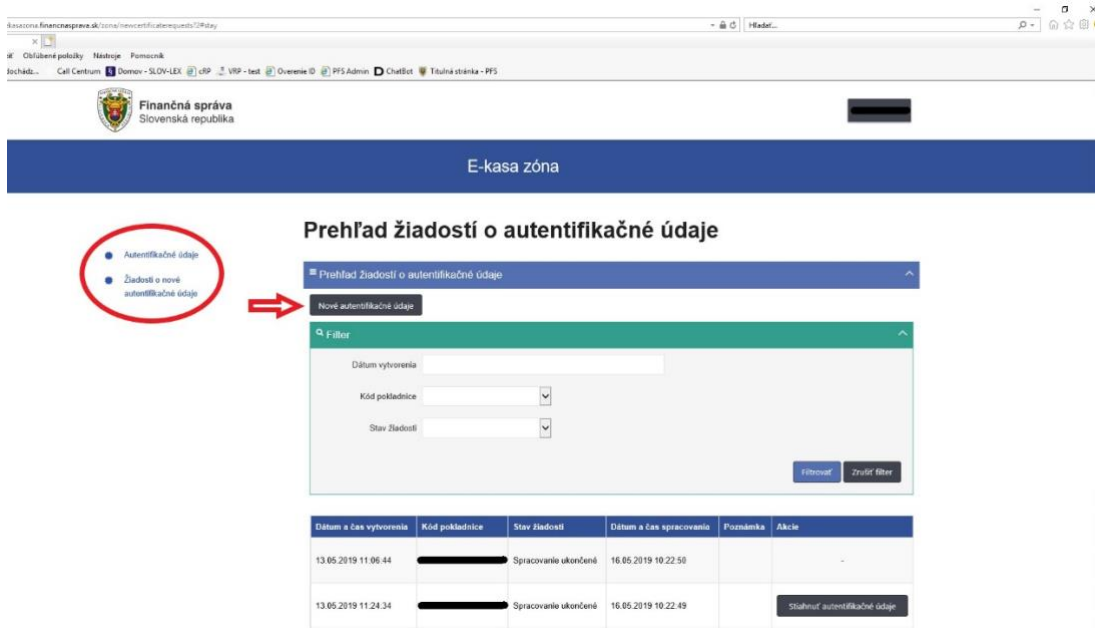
kasazona.financnasprava.sk/zona/newcertificaterequests?2#stay
Hľadať...
ť Obľúbené položky Nástroje Pomocník
Dochádz... Call Centrum Domov - SLOV-LEX cRP VRP - test Overenie ID PFS Admin ChatBot Titulná stránka - PFS

Finančná správa
Slovenská republika

E-kasa zóna

Autentifikačné údaje
Žiadosti o nové autentifikačné údaje

Prehľad žiadostí o autentifikačné údaje

Prehľad žiadostí o autentifikačné údaje

Nové autentifikačné údaje

Filter

Dátum vytvorenia
Kód pokladnice
Stav žiadosti

Filtrovať
Zrušiť filter

| Dátum a čas vytvorenia | Kód pokladnice | Stav žiadosti | Dátum a čas spracovania | Poznámka | Akcie |
|---|---|---|---|---|---|
| 13.05.2019 11:06:44 | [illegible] | Spracovanie ukončené | 16.05.2019 10:22:50 | | - |
| 13.05.2019 11:24:34 | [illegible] | Spracovanie ukončené | 16.05.2019 10:22:49 | | Stiahnuť autentifikačné údaje |